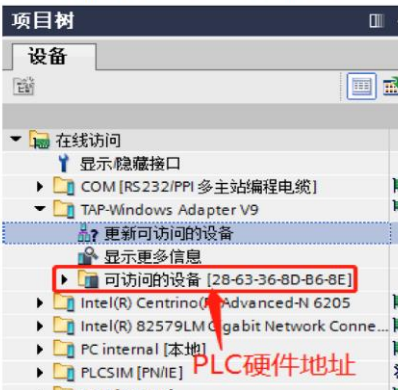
项目树

设备

在线访问

显示/隐藏接口

COM [RS232/PPI 多主站编程电缆]

TAP-Windows Adapter V9

更新可访问的设备

显示更多信息

可访问的设备 [28-63-36-8D-B6-8E]

Intel(R) Centrino(R) Advanced-N 6205

Intel(R) 82579LM Gigabit Network Conne...

PC internal [本地]

PLCSIM [PN/IE]

PLC硬件地址